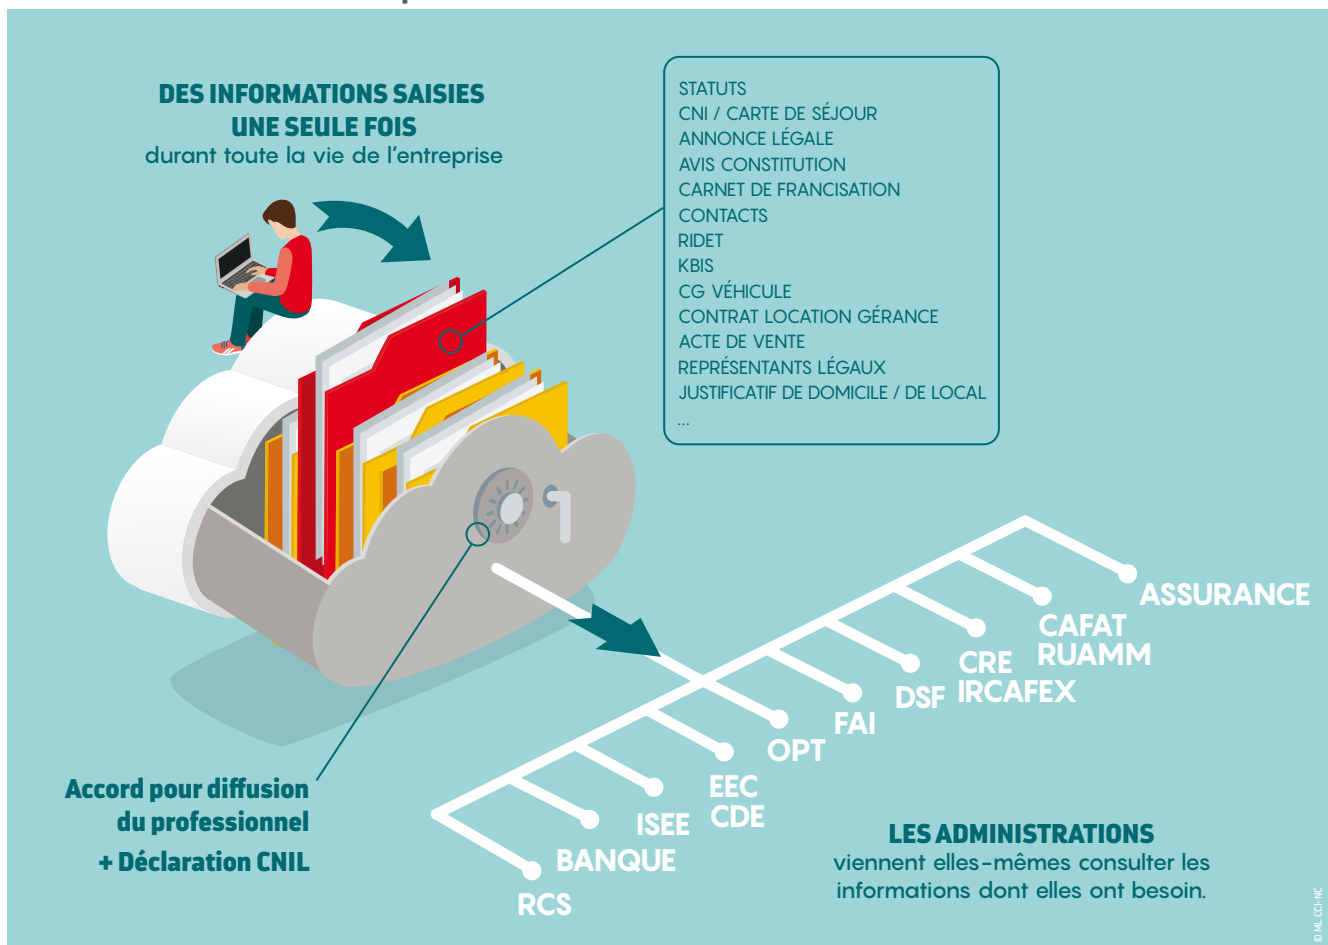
DES INFORMATIONS SAISIES UNE SEULE FOIS
durant toute la vie de l'entreprise

STATUTS
CNI / CARTE DE SÉJOUR
ANNONCE LÉGALE
AVIS CONSTITUTION
CARNET DE FRANCISATION
CONTACTS
RIDET
KBIS
CG VÉHICULE
CONTRAT LOCATION GÉRANCE
ACTE DE VENTE
REPRÉSENTANTS LÉGAUX
JUSTIFICATIF DE DOMICILE / DE LOCAL
...

ASSURANCE
CAFAT
RUAMM
CRE
IRCAFEX
DSF
FAI
OPT
EEC
CDE
ISEE
BANQUE
RCS

Accord pour diffusion du professionnel
+ Déclaration CNIL

LES ADMINISTRATIONS
viennent elles-mêmes consulter les informations dont elles ont besoin.

© ML CCI-NC